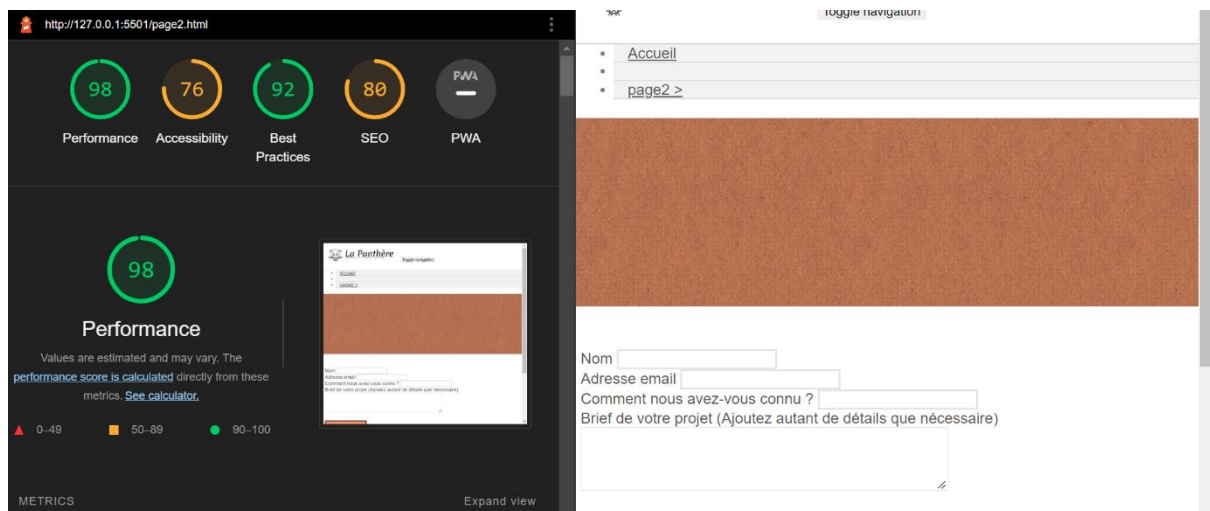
http://127.0.0.1:5501/page2.html

98
Performance

76
Accessibility

92
Best Practices

80
SEO

PWA
PWA

98

Performance

Values are estimated and may vary. The performance score is calculated directly from these metrics. See calculator.

0–49
50–89
90–100

METRICS
Expand view

La Panthère
Toggle navigation
Accueil
page2 >
Nom
Adresse email
Comment nous avez-vous connu ?
Brief de votre projet (Ajoutez autant de détails que nécessaire)

Toggle navigation

Accueil

page2 >

Nom
Adresse email
Comment nous avez-vous connu ?
Brief de votre projet (Ajoutez autant de détails que nécessaire)